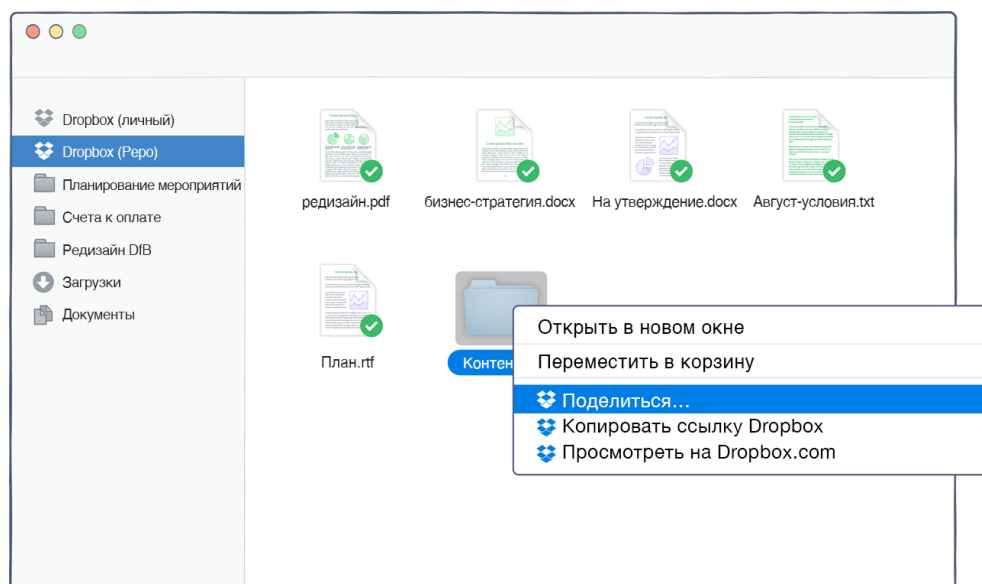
Dropbox (личный)
Dropbox (Репо)
Планирование мероприятий
Счета к оплате
Редизайн DfB
Загрузки
Документы

редизайн.pdf
бизнес-стратегия.docx
На утверждение.docx
Август-условия.txt
План.rtf
Контен

Открыть в новом окне
Переместить в корзину
Поделиться...
Копировать ссылку Dropbox
Просмотреть на Dropbox.com